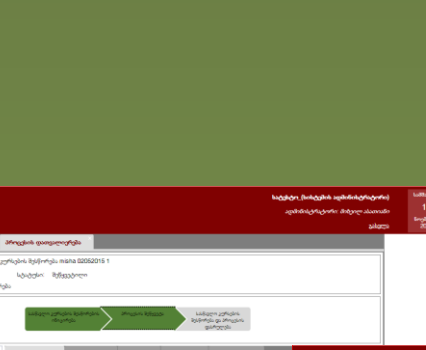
საქეიტი_[სისტემის ადმინისტრატორი]
ადმინისტრატორი: მიხეილ ასათიანი
გასვლა

1

პროცესის დეტალები

განცხადების შესრულება ოდნა 02052015 1
სტატუსი: შესრულებული

სანდარო ცვლილებები მიმართვა იხილვისათვის
პროცესი შესრულება
სანდარო ცვლილებები შესრულება და პროცესის დასრულება